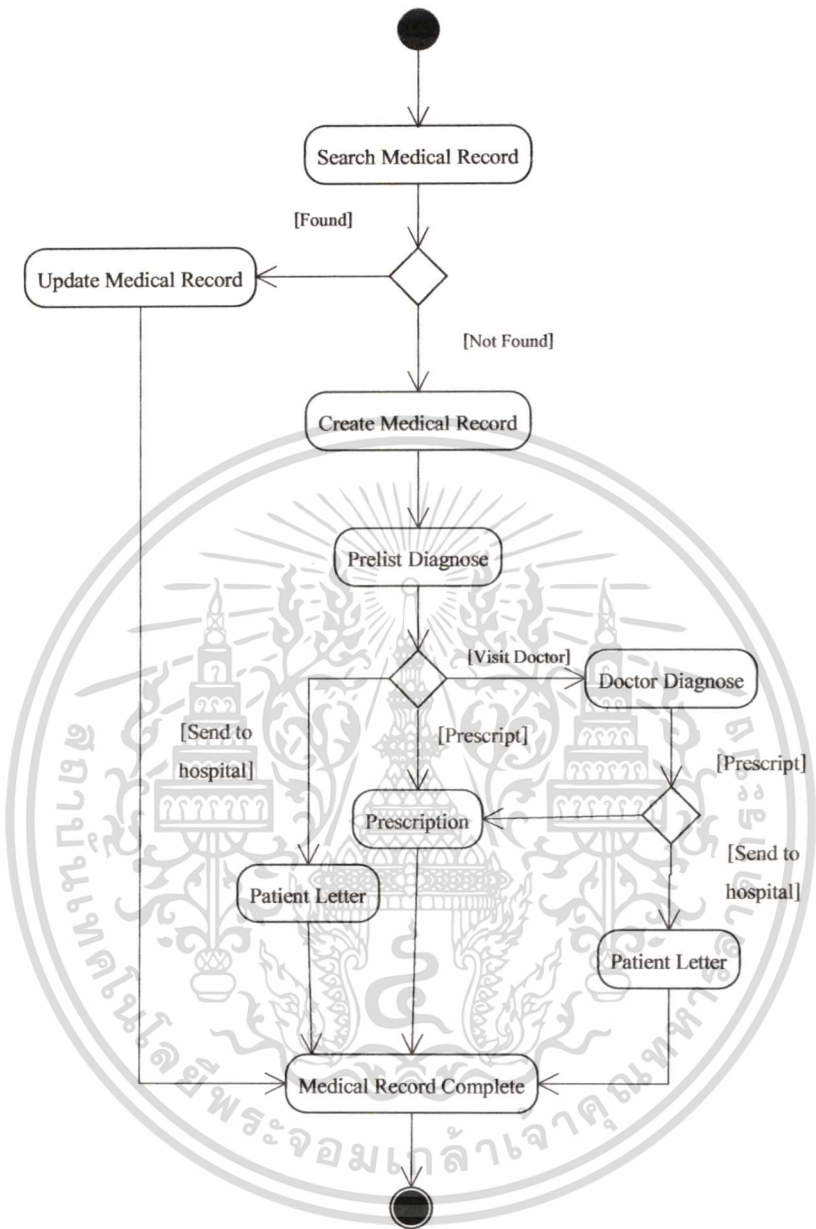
Search Medical Record

[Found]

Update Medical Record

[Not Found]

Create Medical Record

Prelist Diagnose

[Visit Doctor]

Doctor Diagnose

[Send to hospital]

[Prescript]

[Prescript]

Prescription

[Send to hospital]

Patient Letter

Patient Letter

Medical Record Complete

สถาบันเทคโนโลยีพระจอมเกล้าเจ้าคุณทหารลาดกระบัง